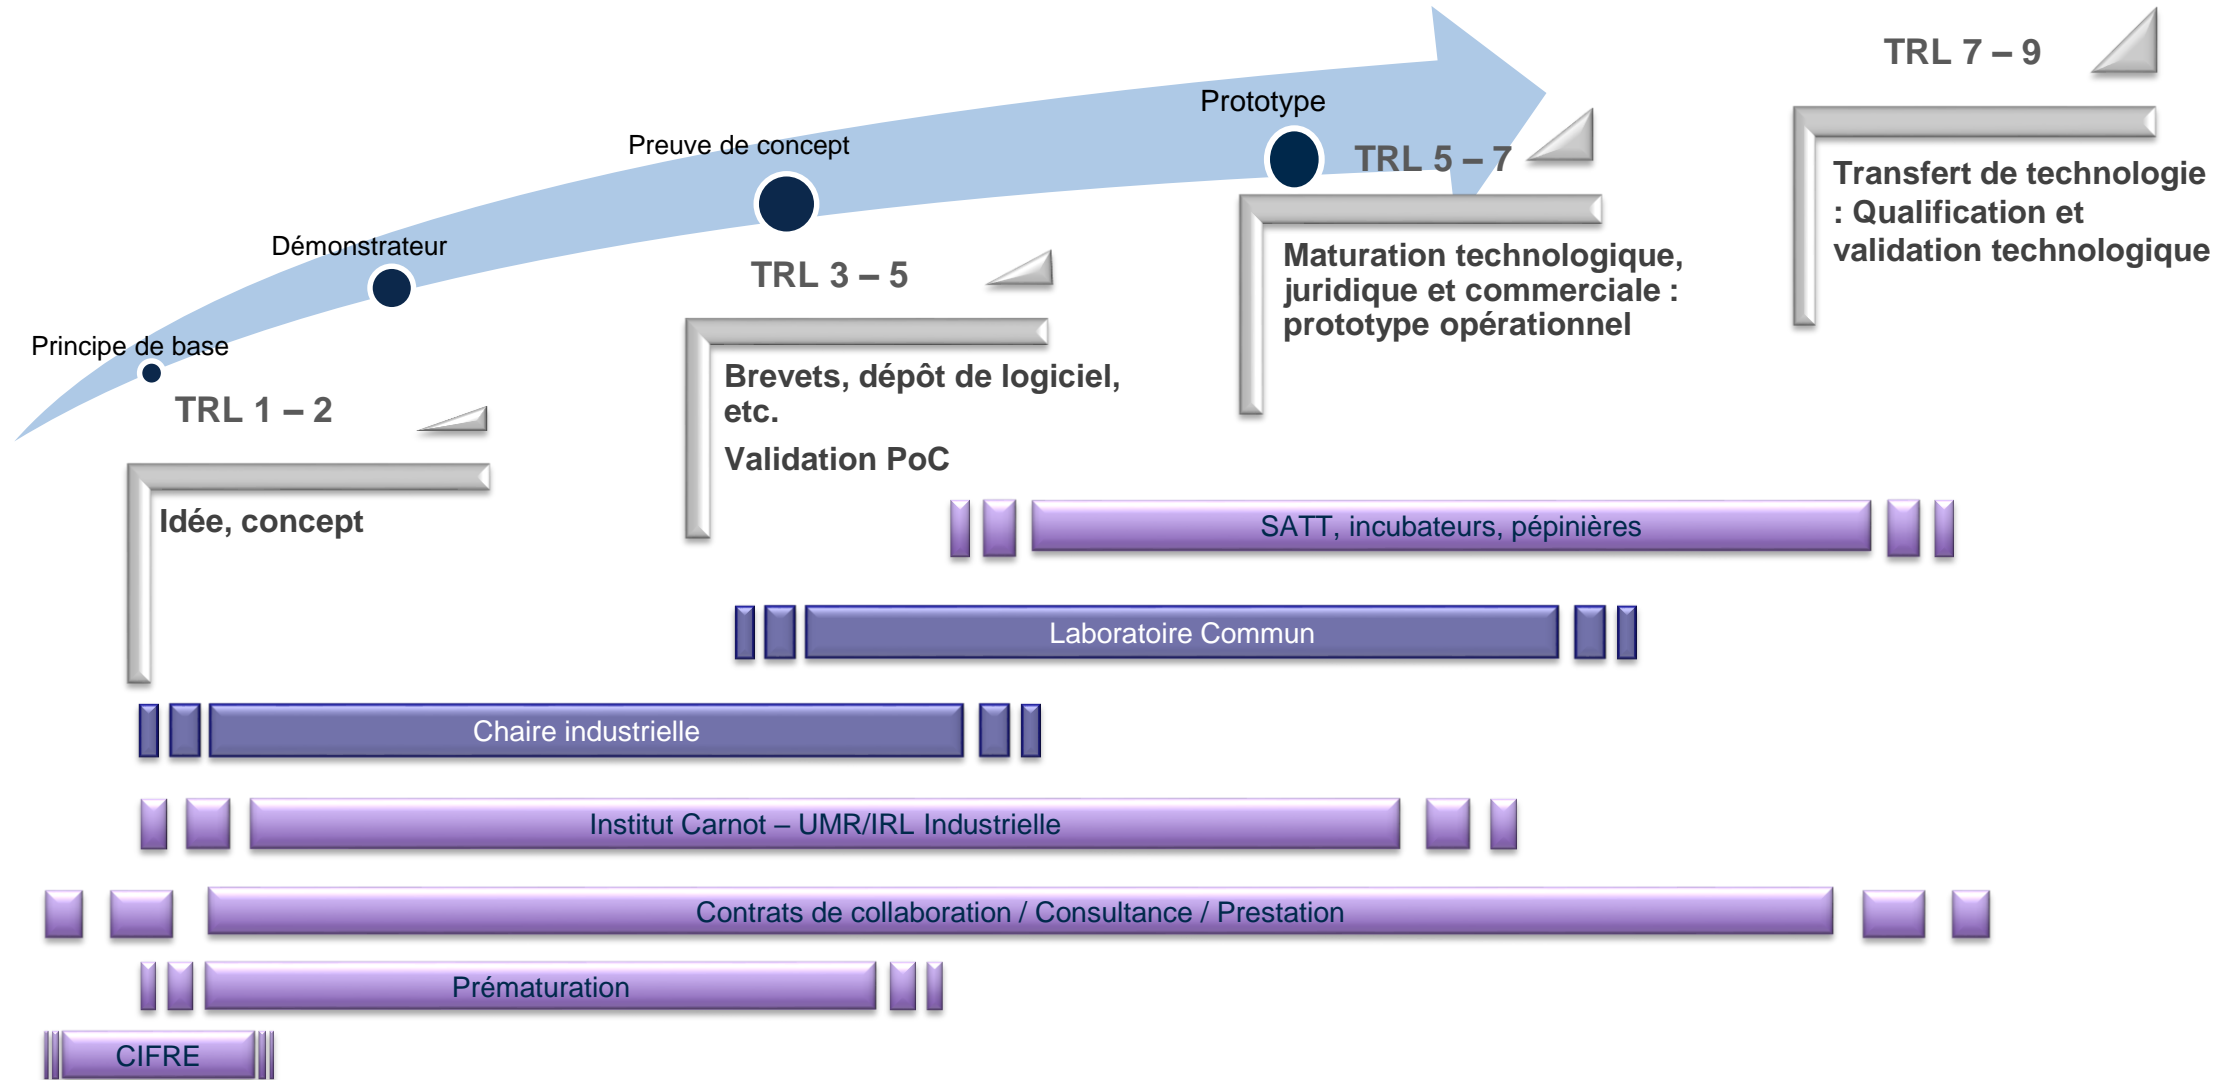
Prototype

TRL 7 – 9

Preuve de concept

TRL 5 – 7

Transfert de technologie : Qualification et validation technologique

Démonstrateur

TRL 3 – 5

Maturation technologique, juridique et commerciale : prototype opérationnel

Principe de base

TRL 1 – 2

Brevets, dépôt de logiciel, etc.

Validation PoC

Idée, concept

SATT, incubateurs, pépinières

Laboratoire Commun

Chaire industrielle

Institut Carnot – UMR/IRL Industrielle

Contrats de collaboration / Consultance / Prestation

Prématuration

CIFRE